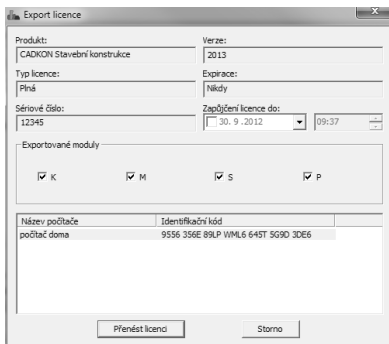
Export licence

Produkt:
CADKON Stavební konstrukce

Verze:
2013

Typ licence:
Plná

Expirace:
Nikdy

Sériové číslo:
12345

Zapůjčení licence do:
30. 9 .2012
09:37

Exportované moduly

K
M
S
P

| Název počítače | Identifikační kód |
|---|---|
| počítač doma | 9556 356E 89LP WML6 645T 5G9D 3DE6 |

Přenést licenci
Storno